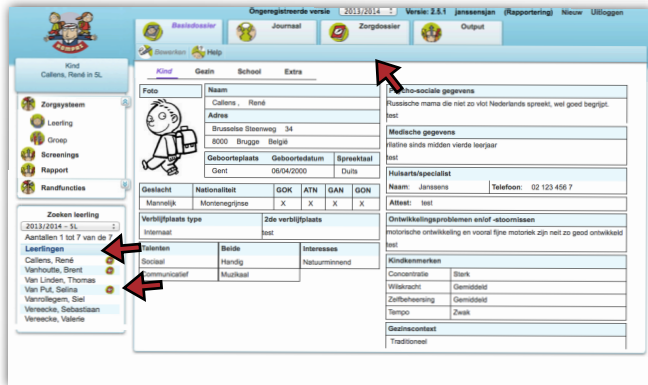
KOMPAS

Ongeregistreerde versie 2013/2014 Versie: 2.5.1 janssensjan (Rapportering) Nieuw Uitloggen

Basisdossier | Journaal | Zorgdossier | Output

Bewerken | Help

Kind
Callens, René in 5L

Zorgsysteem
Leerling
Groep
Screenings
Rapport
Randfuncties

Zoeken leerling
2013/2014 – 5L
Aantallen 1 tot 7 van de 7
Leerlingen
Callens, René
Vanhoutte, Brent
Van Linden, Thomas
Van Put, Selina
Vanrollegem, Siel
Vereecke, Sebastiaan
Vereecke, Valerie

Kind | Gezin | School | Extra

Foto

Naam
Callens , René
Adres
Brusselse Steenweg 34
8000 Brugge België

| Geboorteplaats | Geboortedatum | Spreektaal |
|---|---|---|
| Gent | 06/04/2000 | Duits |

| Geslacht | Nationaliteit | GOK | ATN | GAN | GON |
|---|---|---|---|---|---|
| Mannelijk | Montenegrijnse | X | X | X | X |

| Verblijfplaats type | 2de verblijfplaats |
|---|---|
| Internaat | test |

| Talenten | Beide | Interesses |
|---|---|---|
| Sociaal | Handig | Natuurminnend |
| Communicatief | Muzikaal | |

Psycho-sociale gegevens
Russische mama die niet zo vlot Nederlands spreekt, wel goed begrijpt.
test

Medische gegevens
ritaline sinds midden vierde leerjaar
test

Huisarts/specialist
Naam: Janssens Telefoon: 02 123 456 7
Attest: test

Ontwikkelingsproblemen en/of -stoornissen
motorische ontwikkeling en vooral fijne motoriek zijn niet zo goed ontwikkeld
test

Kindkenmerken
| | |
|---|---|
| Concentratie | Sterk |
| Wilskracht | Gemiddeld |
| Zelfbeheersing | Gemiddeld |
| Tempo | Zwak |

Gezinscontext
Traditioneel